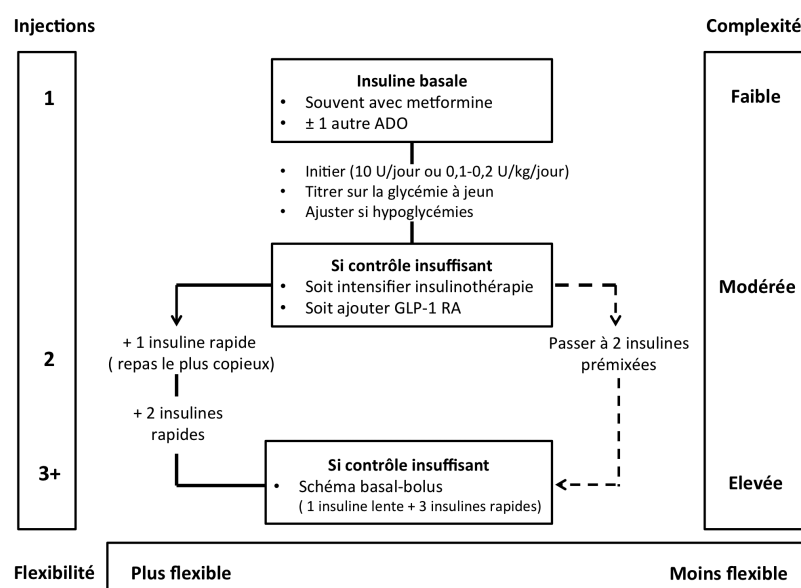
Injections

Complexité

1

2

3+

Insuline basale
• Souvent avec metformine
• ± 1 autre ADO

• Initier (10 U/jour ou 0,1-0,2 U/kg/jour)
• Titrer sur la glycémie à jeun
• Ajuster si hypoglycémies

Si contrôle insuffisant
• Soit intensifier insulinothérapie
• Soit ajouter GLP-1 RA

+ 1 insuline rapide ( repas le plus copieux)

+ 2 insulines rapides

Passer à 2 insulines prémixées

Si contrôle insuffisant
• Schéma basal-bolus ( 1 insuline lente + 3 insulines rapides)

Faible

Modérée

Elevée

Flexibilité

Plus flexible

Moins flexible